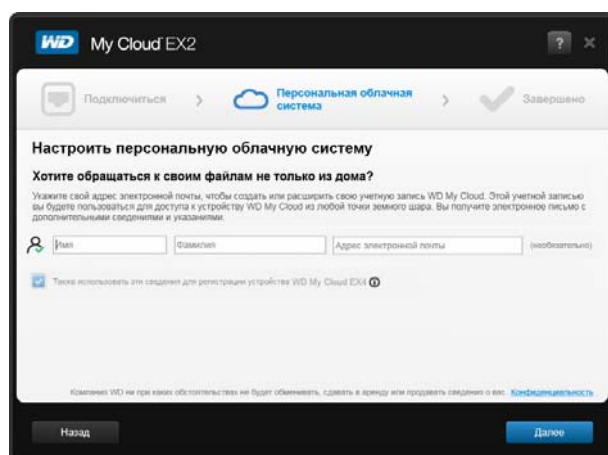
WD My Cloud EX2

?

Подключиться

Персональная облачная система

Завершено

Настроить персональную облачную систему

Хотите обращаться к своим файлам не только из дома?

Укажите свой адрес электронной почты, чтобы создать или расширить свою учетную запись WD My Cloud. Этой учетной записью вы будете пользоваться для доступа к устройству WD My Cloud из любой точки земного шара. Вы получите электронное письмо с дополнительными сведениями и указаниями.

Имя

Фамилия

Адрес электронной почты

(необязательно)

Также использовать эти сведения для регистрации устройства WD My Cloud EX4

Компания WD ни при каких обстоятельствах не будет обменивать, сдавать в аренду или продавать сведения о вас. Конфиденциальность

Назад

Далее